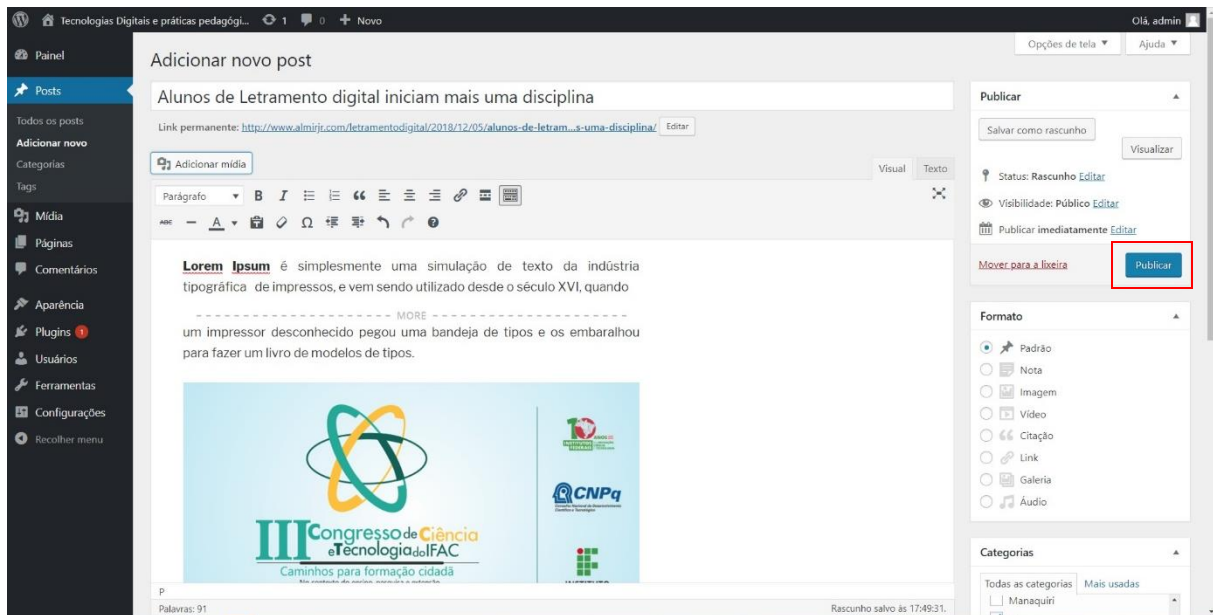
Tecnologias Digitais e práticas pedagógi... 1 0 + Novo
Olá, admin

Painel
Posts
Todos os posts
Adicionar novo
Categorias
Tags
Mídia
Páginas
Comentários
Aparência
Plugins 1
Usuários
Ferramentas
Configurações
Recolher menu

Opções de tela ▼
Ajuda ▼

Adicionar novo post

Alunos de Letramento digital iniciam mais uma disciplina

Link permanente: http://www.almirjr.com/letramentodigital/2018/12/05/alunos-de-letram...s-uma-disciplina/ Editar

Adicionar mídia

Visual Texto

Parágrafo

Lorem Ipsum é simplesmente uma simulação de texto da indústria tipográfica de impressos, e vem sendo utilizado desde o século XVI, quando

MORE

um impressor desconhecido pegou uma bandeja de tipos e os embaralhou para fazer um livro de modelos de tipos.

CNPq

III Congresso de Ciência e Tecnologia do IFAC
Caminhos para formação cidadã

P
Palavras: 91
Rascunho salvo às 17:49:31.

Publicar
Salvar como rascunho
Visualizar
Status: Rascunho Editar
Visibilidade: Público Editar
Publicar imediatamente Editar
Mover para a lixeira
Publicar

Formato
Padrão
Nota
Imagem
Vídeo
Citação
Link
Galeria
Áudio

Categorias
Todas as categorias Mais usadas
Manaquiri